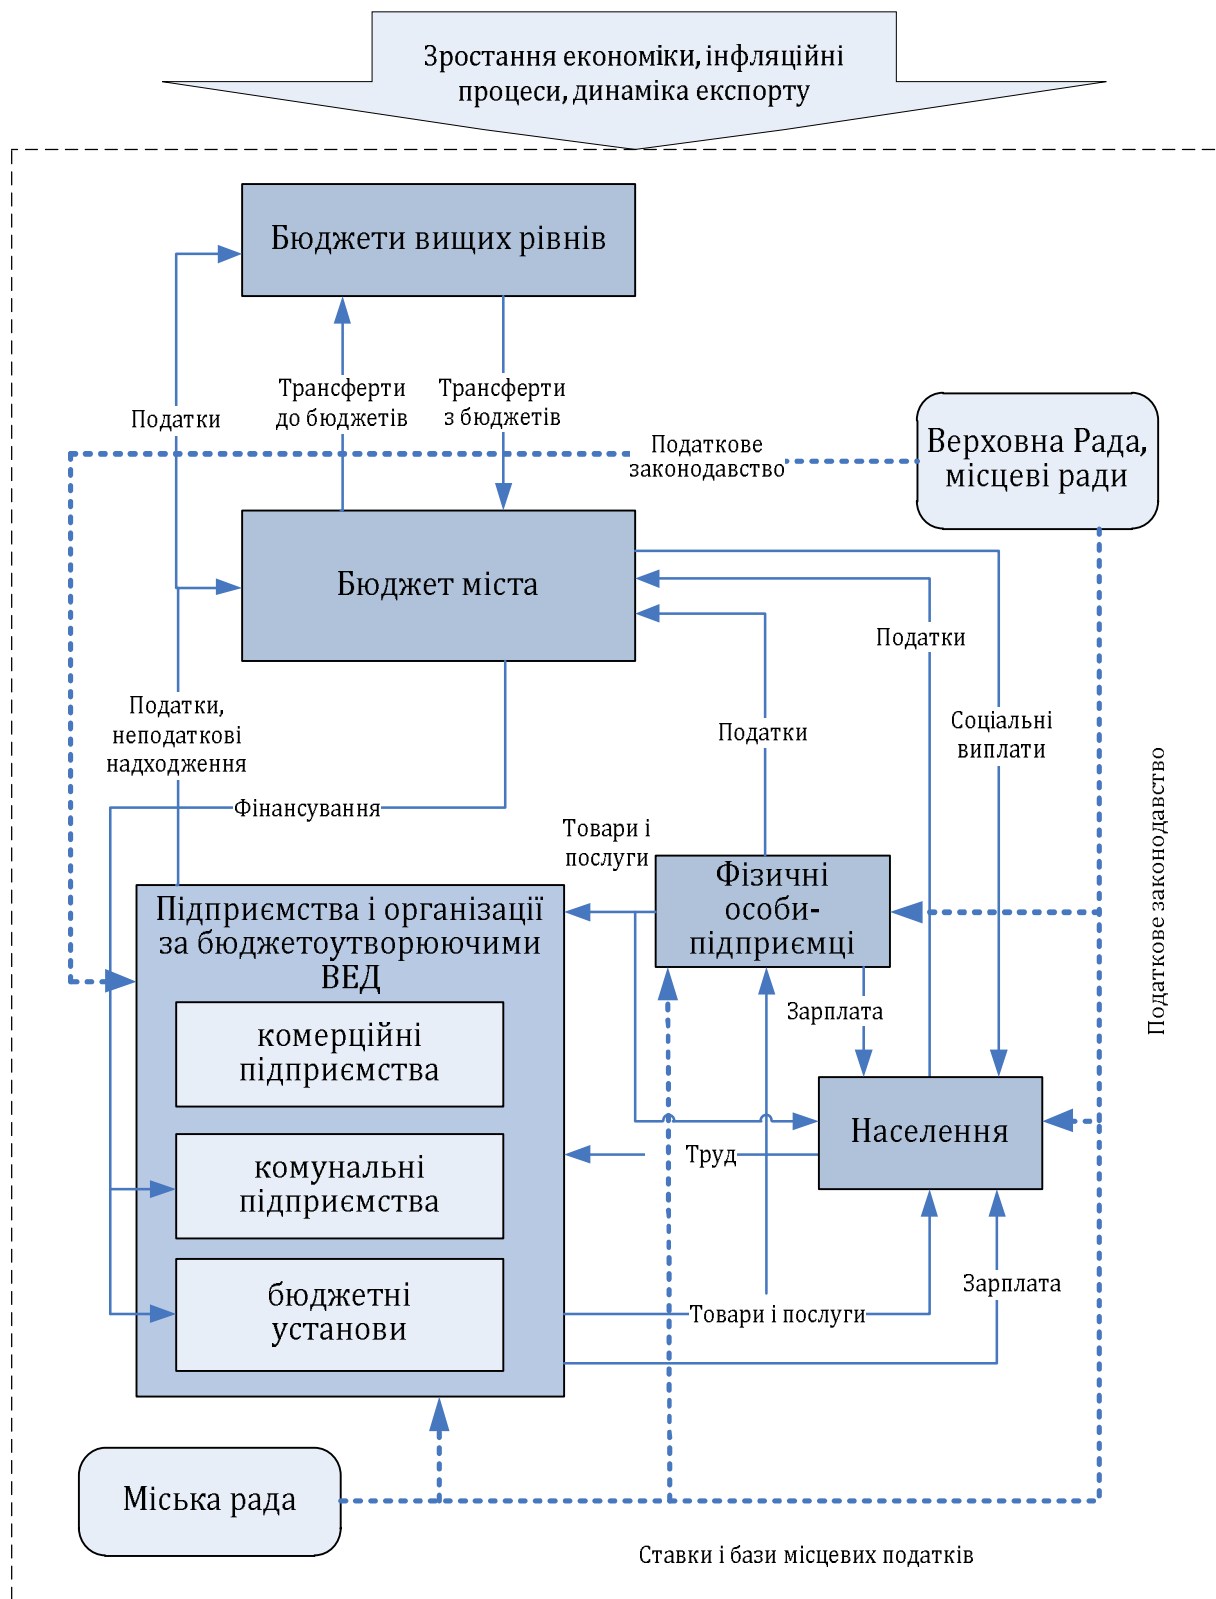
Зростання економіки, інфляційні процеси, динаміка експорту

Бюджети вищих рівнів

Податки

Трансферти до бюджетів

Трансферти з бюджетів

Податкове законодавство

Верховна Рада, місцеві ради

Бюджет міста

Податки

Податки

Соціальні виплати

Податки, неподаткові надходження

Фінансування

Товари і послуги

Фізичні особи-підприємці

Податкове законодавство

Підприємства і організації за бюджетоутворюючими ВЕД

комерційні підприємства

Зарплата

Населення

Труд

комунальні підприємства

бюджетні установи

Товари і послуги

Зарплата

Міська рада

Ставки і бази місцевих податків